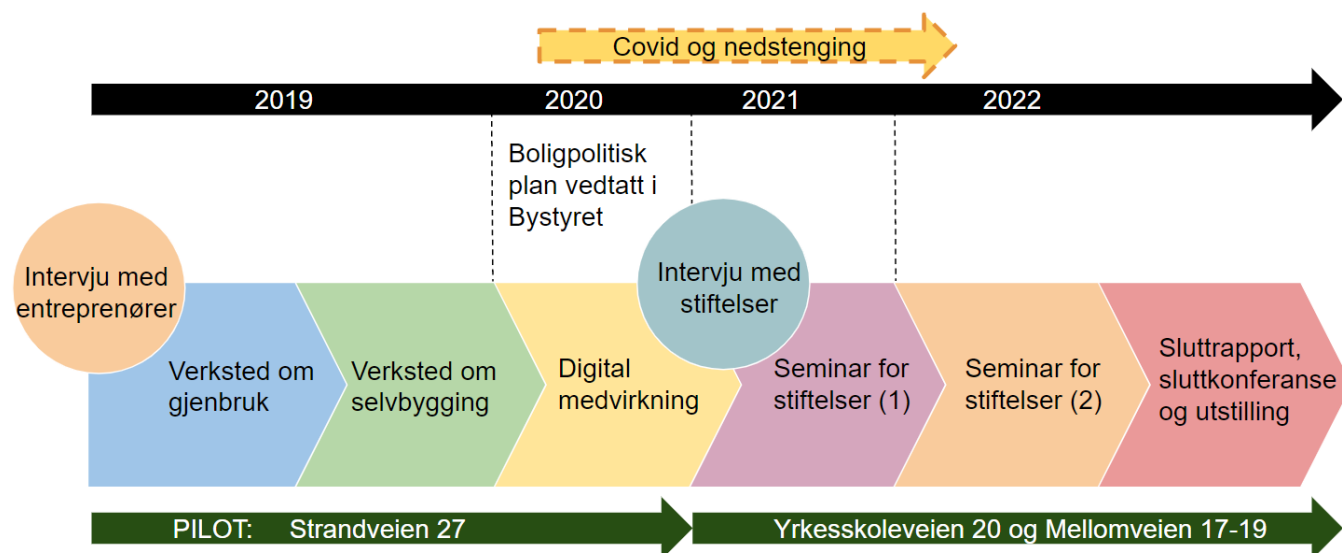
Covid og nedstenging

2019 2020 2021 2022

Boligpolitisk plan vedtatt i Bystyret

Intervju med entreprenører

Intervju med stiftelser

Verksted om gjenbruk

Verksted om selvbygging

Digital medvirkning

Seminar for stiftelser (1)

Seminar for stiftelser (2)

Sluttrapport, sluttkonferanse og utstilling

PILOT: Strandveien 27

Yrkesskoleveien 20 og Mellomveien 17-19